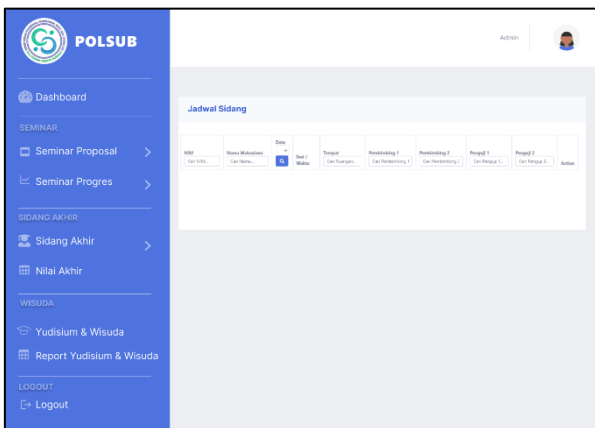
POLSUB

Dashboard

SEMINAR

Seminar Proposal

Seminar Progres

SIDANG AKHIR

Sidang Akhir

Nilai Akhir

WISUDA

Yudisium & Wisuda

Report Yudisium & Wisuda

LOGOUT

Logout

Admin

Jadwal Sidang

| NIM | Nama Mahasiswa | Date | Sesi / Waktu | Tempat | Pembimbing 1 | Pembimbing 2 | Penguji 1 | Penguji 2 | Action |
|---|---|---|---|---|---|---|---|---|---|
| Cari NIM... | Cari Nama... | | | Cari Ruangan... | Cari Pembimbing 1 | Cari Pembimbing 2 | Cari Penguji 1... | Cari Penguji 2... | |